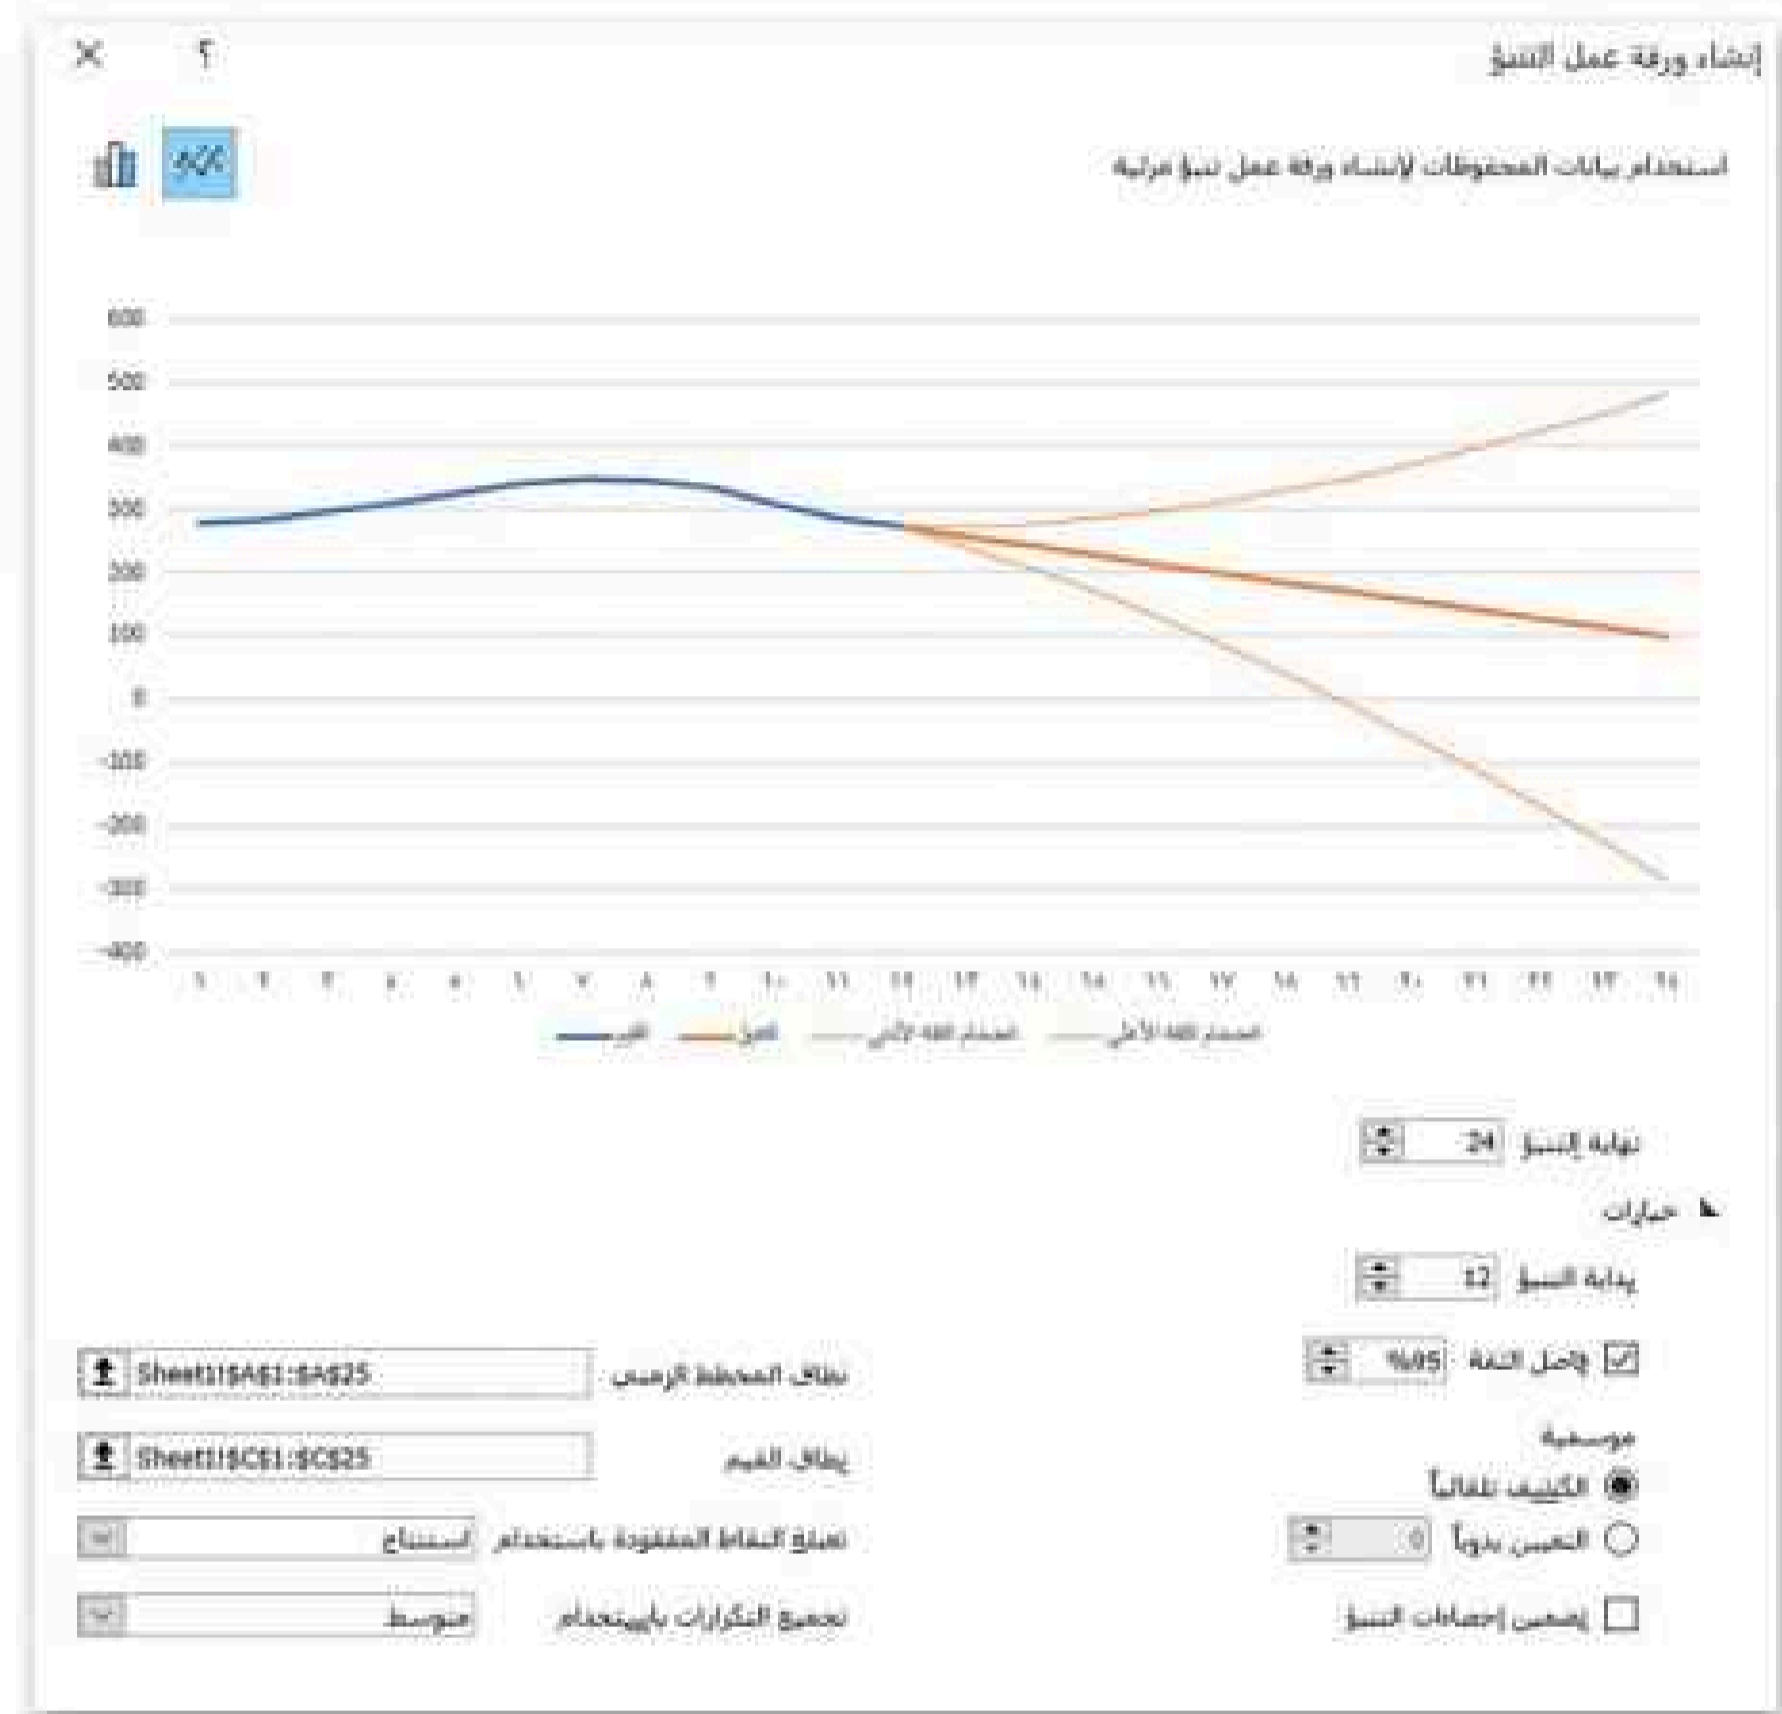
إنشاء ورقة عمل التنبؤ

؟

استخدام بيانات المحفوظات لإنشاء ورقة عمل تنبؤ مرئية

600
500
400
300
200
100
0
-100
-200
-300
-400

١ ٢ ٣ ٤ ٥ ٦ ٧ ٨ ٩ ١٠ ١١ ١٢ ١٣ ١٤ ١٥ ١٦ ١٧ ١٨ ١٩ ٢٠ ٢١ ٢٢ ٢٣ ٢٤

القيم التنبؤ الحد الأدنى للثقة الحد الأعلى للثقة

نهاية التنبؤ 24

خيارات

بداية التنبؤ 12

فاصل الثقة %95

موسمية

الكشف تلقائياً

التعيين يدوياً 0

تضمين إحصاءات التنبؤ

نطاق المخطط الزمني Sheet1!$A$1:$A$25

نطاق القيم Sheet1!$C$1:$C$25

تعبئة النقاط المفقودة باستخدام استيفاء

تجميع التكرارات باستخدام متوسط